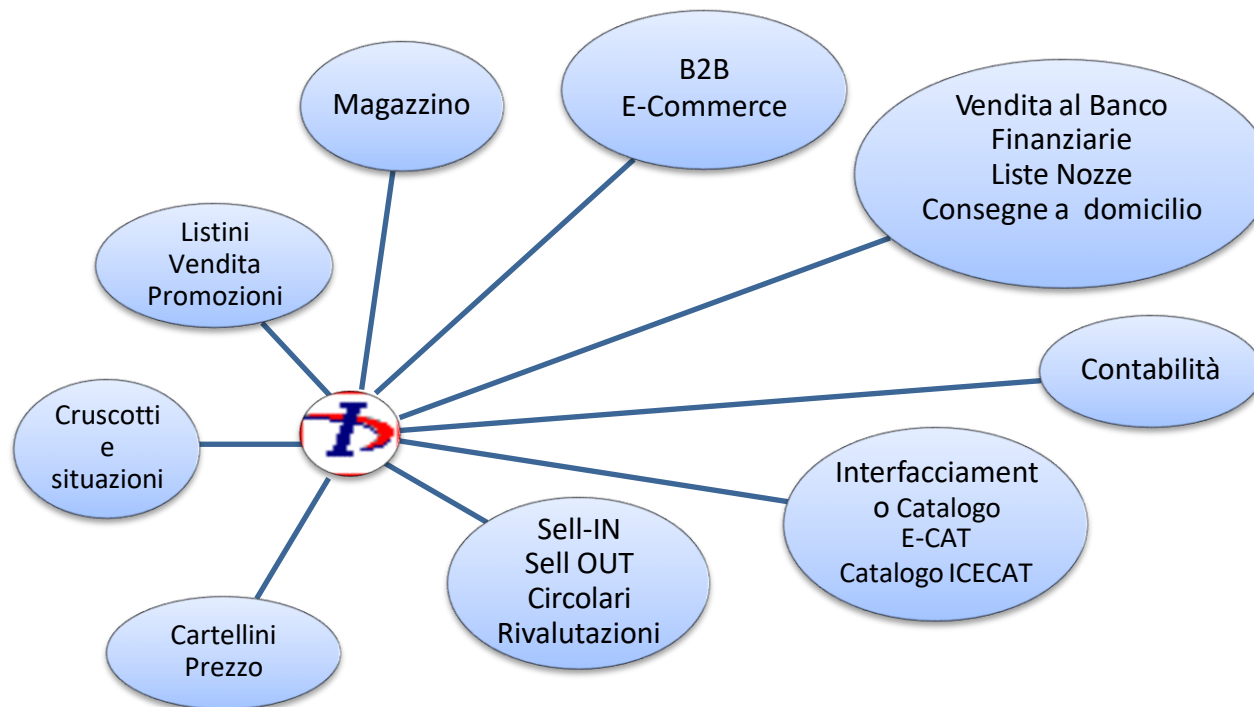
Magazzino

B2B
E-Commerce

Vendita al Banco
Finanziarie
Liste Nozze
Consegne a domicilio

Listini
Vendita
Promozioni

Contabilità

Cruscotti
e
situazioni

Interfacciamento Catalogo
E-CAT
Catalogo ICECAT

Sell-IN
Sell OUT
Circolari
Rivalutazioni

Cartellini
Prezzo